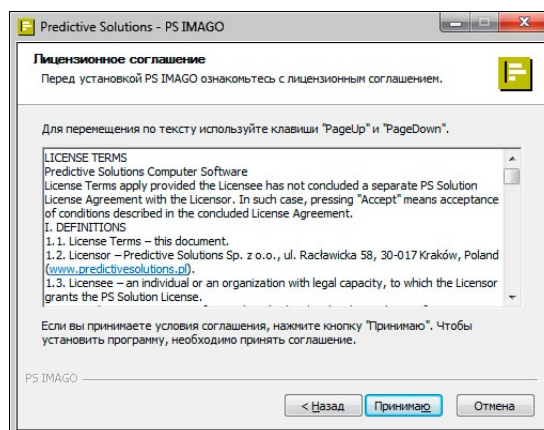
Predictive Solutions - PS IMAGO

Лицензионное соглашение

Перед установкой PS IMAGO ознакомьтесь с лицензионным соглашением.

Для перемещения по тексту используйте клавиши "PageUp" и "PageDown".

LICENSE TERMS
Predictive Solutions Computer Software
License Terms apply provided the Licensee has not concluded a separate PS Solution License Agreement with the Licensor. In such case, pressing "Accept" means acceptance of conditions described in the concluded License Agreement.
I. DEFINITIONS
1.1. License Terms – this document.
1.2. Licensor – Predictive Solutions Sp. z o.o., ul. Racławicka 58, 30-017 Kraków, Poland (www.predictivesolutions.pl).
1.3. Licensee – an individual or an organization with legal capacity, to which the Licensor grants the PS Solution License.
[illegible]

Если вы принимаете условия соглашения, нажмите кнопку "Принимаю". Чтобы установить программу, необходимо принять соглашение.

PS IMAGO

< Назад | Принимаю | Отмена